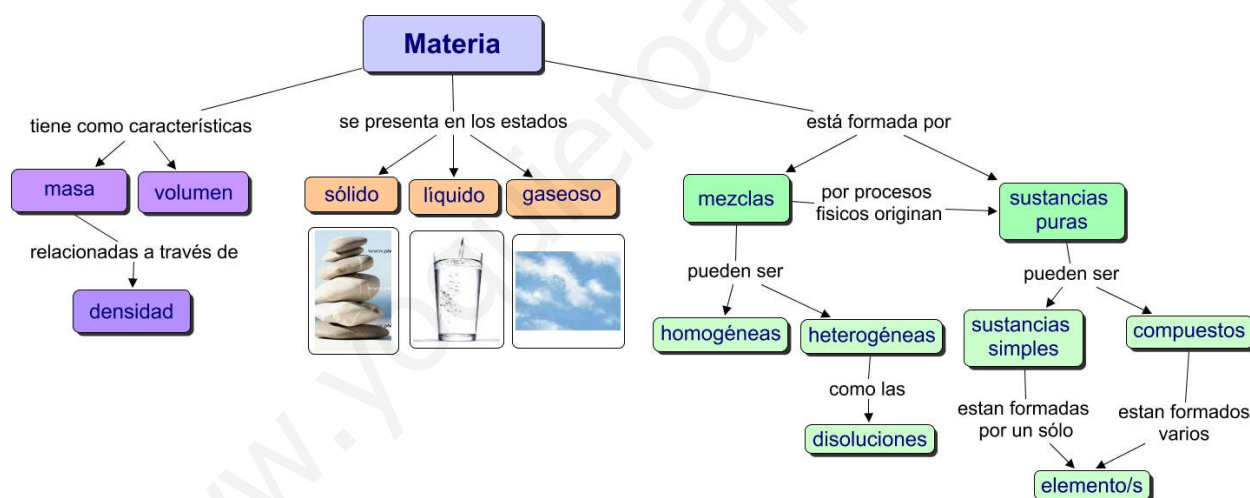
Materia

tiene como características

masa

volumen

relacionadas a través de

densidad

se presenta en los estados

sólido

líquido

gaseoso

está formada por

mezclas

por procesos fisicos originan

sustancias puras

pueden ser

homogéneas

heterogéneas

como las

disoluciones

pueden ser

sustancias simples

compuestos

estan formadas por un sólo

estan formados varios

elemento/s

www.yoquieroaprobar.es